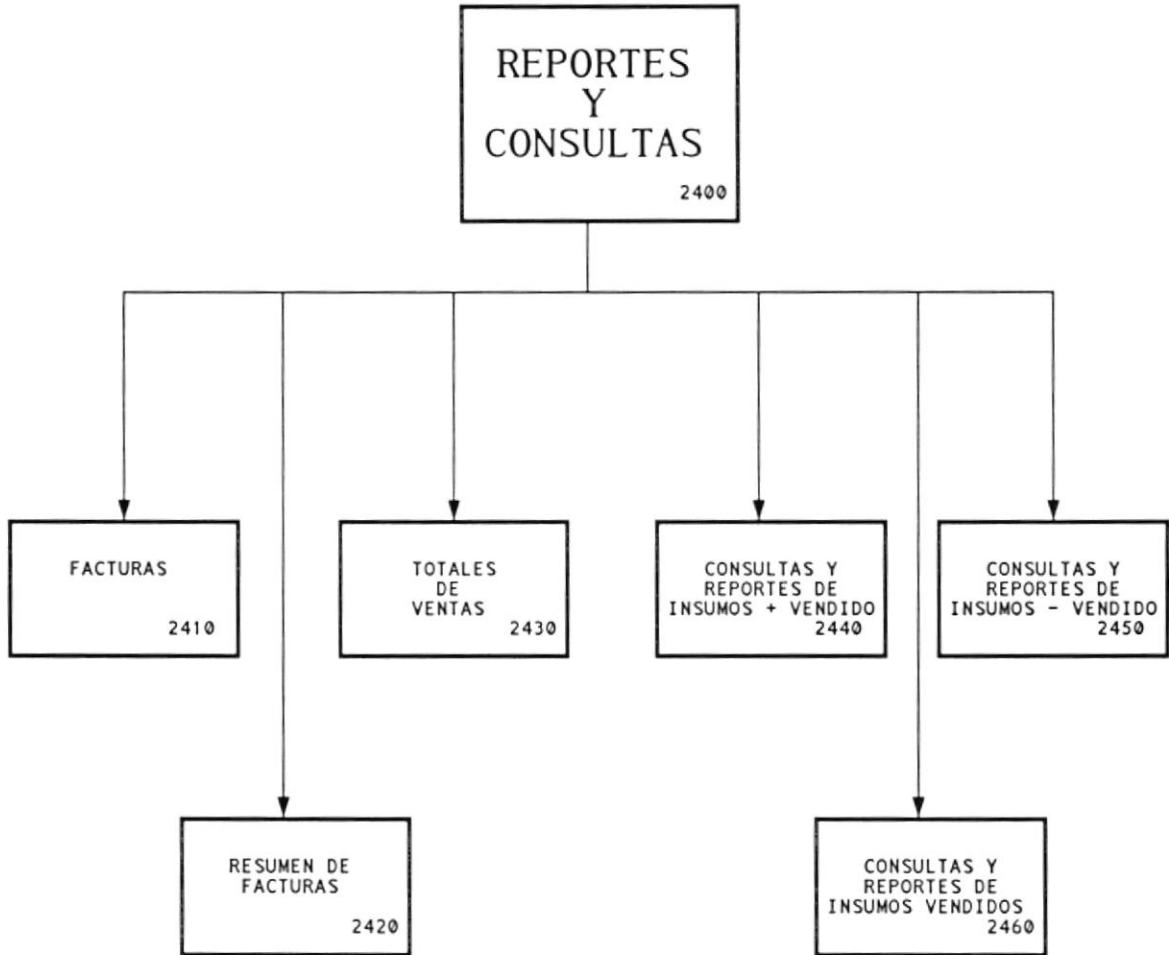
REPORTES
Y
CONSULTAS
2400

FACTURAS
2410

TOTALES
DE
VENTAS
2430

CONSULTAS Y
REPORTES DE
INSUMOS + VENDIDO
2440

CONSULTAS Y
REPORTES DE
INSUMOS - VENDIDO
2450

RESUMEN DE
FACTURAS
2420

CONSULTAS Y
REPORTES DE
INSUMOS VENDIDOS
2460